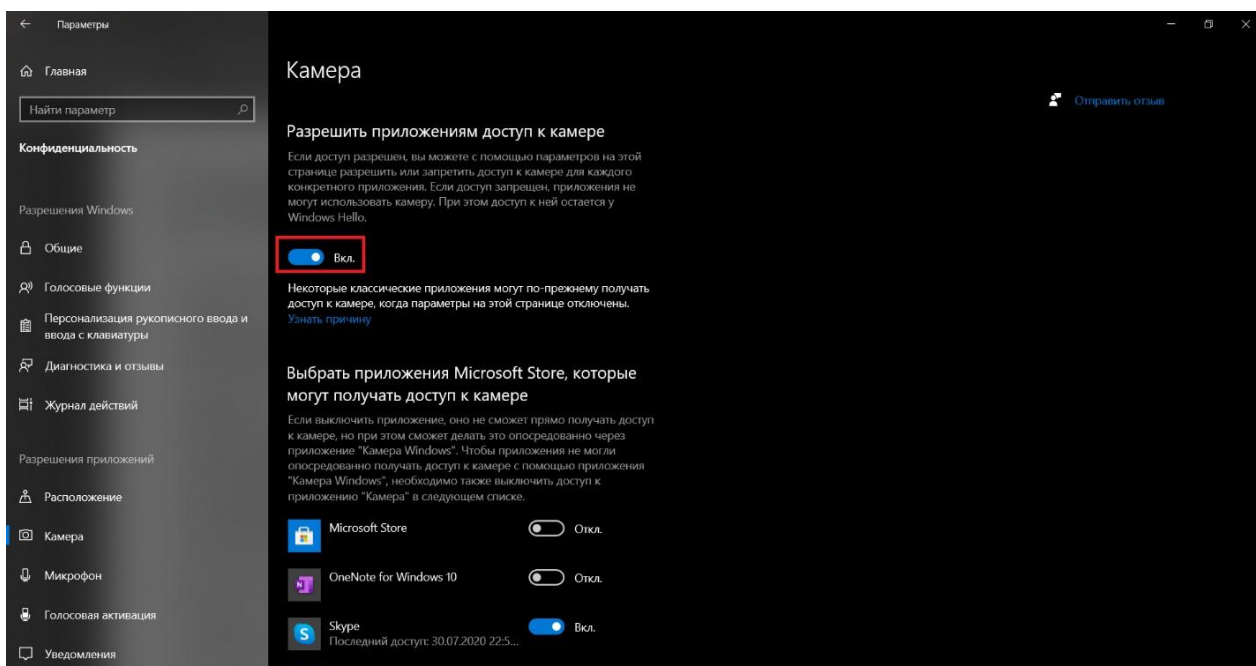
Параметры

Главная

Найти параметр

Конфиденциальность

Разрешения Windows

Общие

Голосовые функции

Персонализация рукописного ввода и ввода с клавиатуры

Диагностика и отзывы

Журнал действий

Разрешения приложений

Расположение

Камера

Микрофон

Голосовая активация

Уведомления

Камера

Отправить отзыв

Разрешить приложениям доступ к камере

Если доступ разрешен, вы можете с помощью параметров на этой странице разрешить или запретить доступ к камере для каждого конкретного приложения. Если доступ запрещен, приложения не могут использовать камеру. При этом доступ к ней остается у Windows Hello.

Вкл.

Некоторые классические приложения могут по-прежнему получать доступ к камере, когда параметры на этой странице отключены.
Узнать причину

Выбрать приложения Microsoft Store, которые могут получать доступ к камере

Если выключить приложение, оно не сможет прямо получать доступ к камере, но при этом сможет делать это опосредованно через приложение "Камера Windows". Чтобы приложения не могли опосредованно получать доступ к камере с помощью приложения "Камера Windows", необходимо также выключить доступ к приложению "Камера" в следующем списке.

Microsoft Store
Откл.

OneNote for Windows 10
Откл.

Skype
Последний доступ: 30.07.2020 22:5...
Вкл.